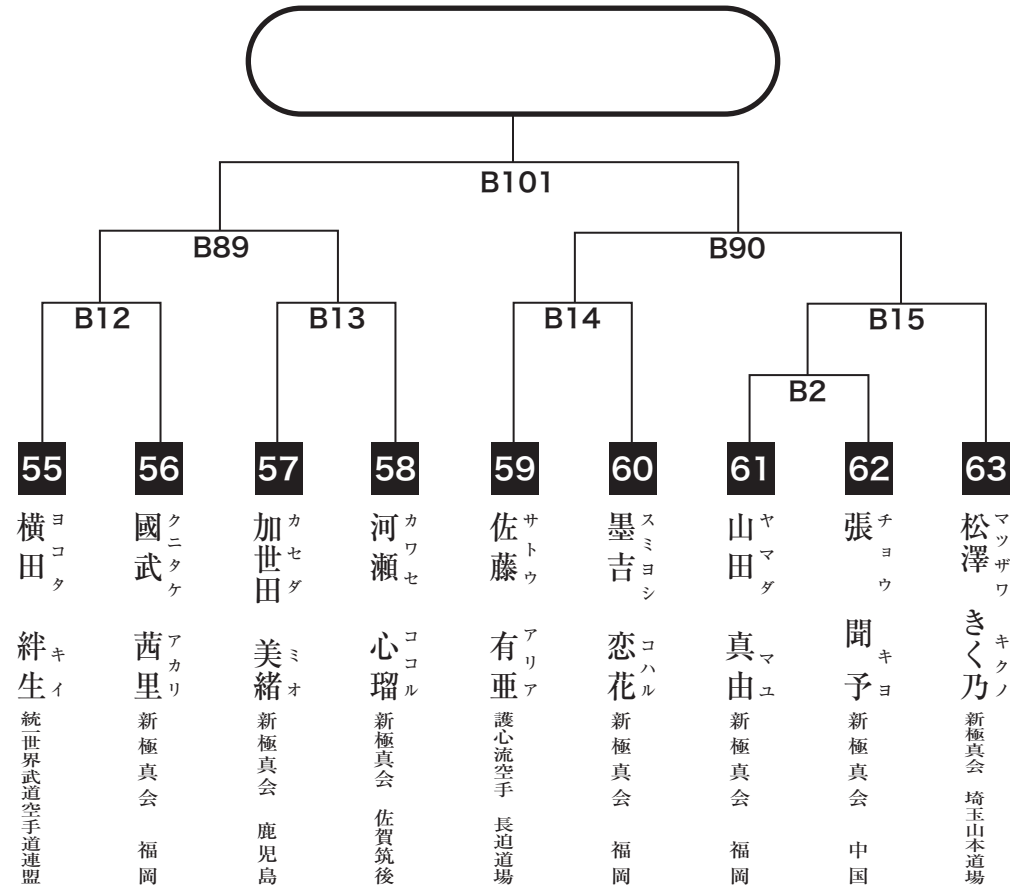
B101

B89

B90

B12

B13

B14

B15

B2

55
横田 ヨコタ
絆生 キイ
統一世界武道空手道連盟

56
國武 クニタケ
茜里 アカリ
新極真会 福岡

57
加世田 カセダ
美緒 ミオ
新極真会 鹿児島

58
河瀬 カワセ
心瑠 ココル
新極真会 佐賀筑後

59
佐藤 サトウ
有亜 アリア
護心流空手 長迫道場

60
墨吉 スミヨシ
恋花 コハル
新極真会 福岡

61
山田 ヤマダ
真由 マユ
新極真会 福岡

62
張 チョウ
聞予 キヨ
新極真会 中国

63
松澤 マツザワ
きく乃 キクノ
新極真会 埼玉山本道場